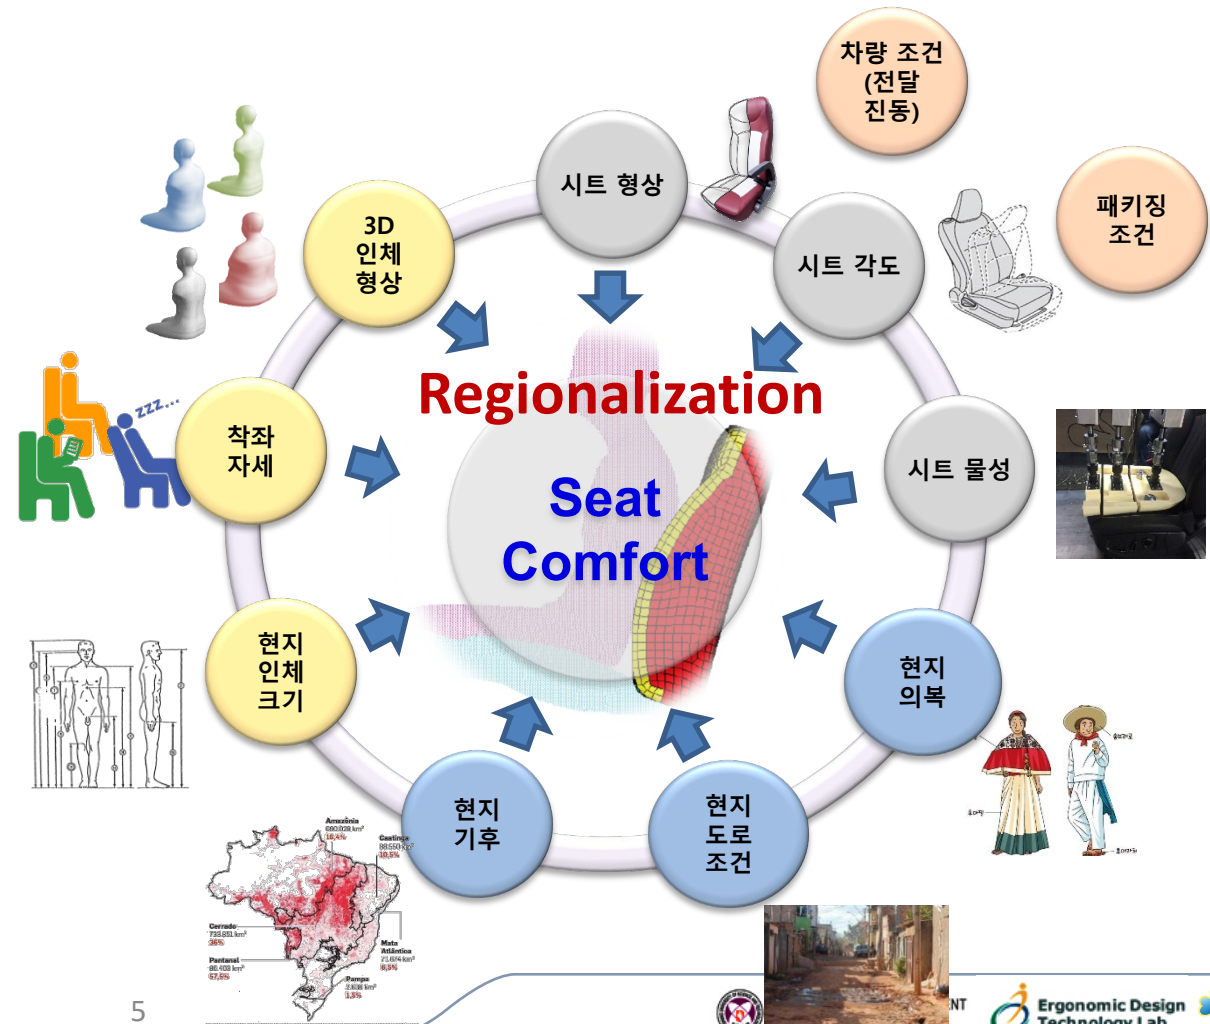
차량 조건 (전달 진동)

패키징 조건

시트 형상

시트 각도

3D 인체 형상

Regionalization

Seat Comfort

착좌 자세

zzz...

시트 물성

현지 인체 크기

현지 의복

현지 기후

현지 도로 조건

Amazônia

Caatinga

Cerrado

Mata Atlântica

Pantanal

Pampa

5

NT

Ergonomic Design Technology Lab